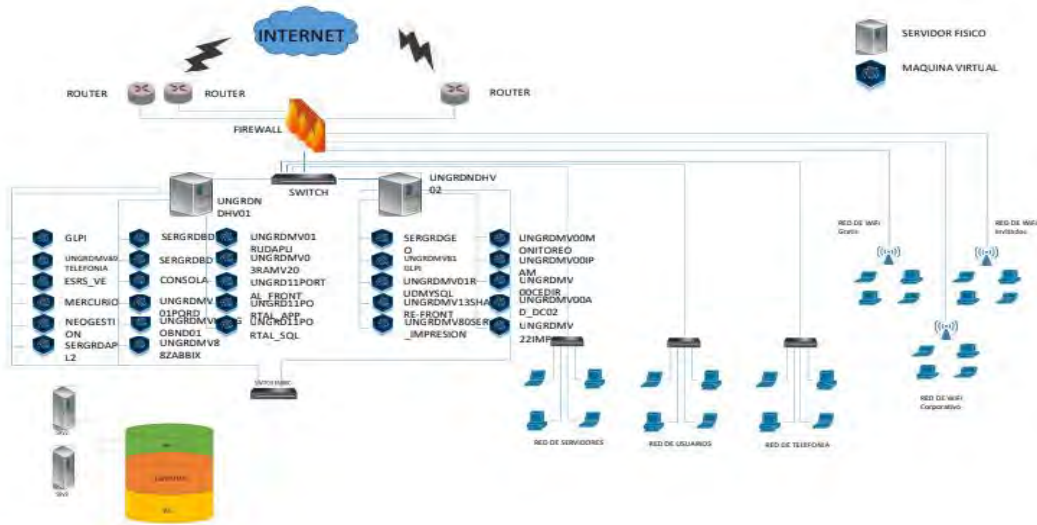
INTERNET

SERVIDOR FISICO

MAQUINA VIRTUAL

ROUTER
ROUTER
ROUTER

FIREWALL

SWITCH

UNGRDNDHV01

UNGRDNDHV02

GLPI
UNGRDMV40 TELEFONIA
ESRS_VE
MERCURIO
NEOGESTION
SERGRDAPL2

SERGRDBD
SERGRDBD
CONSOLA
UNGRDMV01PORD
UNGRDMV OBND01
UNGRDMV88ZABBIX

UNGRDMV01RUDAPLI
UNGRDMV03RAMV20
UNGRD11PORTAL_FRONT
UNGRD11PORTAL_APP
UNGRD11PORTAL_SQL

SERGRDGEO
UNGRDMV81 GLPI
UNGRDMV01RUDMYSQL
UNGRDMV13SHARE-FRONT
UNGRDMV80SER_IMPRESION

UNGRDMV00MONITOREO
UNGRDMV00IPAM
UNGRDMV00CEDIR
UNGRDMV00AD_DC02
UNGRDMV22IMP

RED DE WIFI Gratis
RED DE WIFI Invitados
RED DE WIFI Corporativo

SWITCH SAN

RED DE SERVIDORES
RED DE USUARIOS
RED DE TELEFONIA

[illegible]
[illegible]
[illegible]
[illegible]
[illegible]